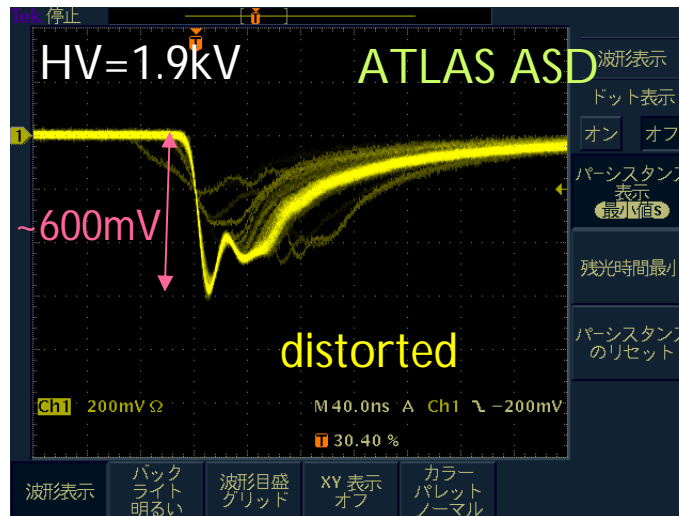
Tek 停止

HV=1.9kV

ATLAS ASD

~600mV

distorted

Ch1 200mV Ω

M 40.0ns A Ch1 �L -200mV

T 30.40 %

波形表示

ドット表示

オン

オフ

パーシスタンス 表示 最小値

残光時間最小

パーシスタンスのリセット

波形表示

バック ライト 明るい

波形目盛 グリッド

XY 表示 オフ

カラー パレット ノーマル